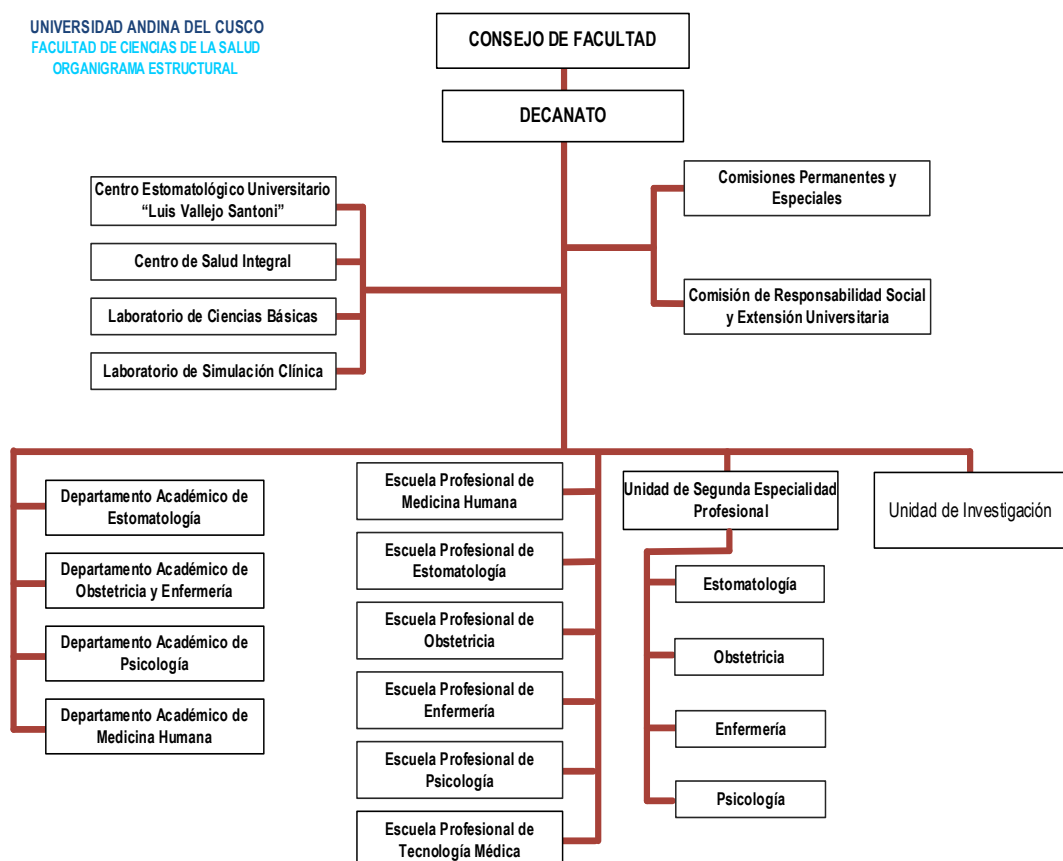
UNIVERSIDAD ANDINA DEL CUSCO
FACULTAD DE CIENCIAS DE LA SALUD
ORGANIGRAMA ESTRUCTURAL

CONSEJO DE FACULTAD

DECANATO

Centro Estomatológico Universitario "Luis Vallejo Santoni"

Centro de Salud Integral

Laboratorio de Ciencias Básicas

Laboratorio de Simulación Clínica

Comisiones Permanentes y Especiales

Comisión de Responsabilidad Social y Extensión Universitaria

Departamento Académico de Estomatología

Departamento Académico de Obstetricia y Enfermería

Departamento Académico de Psicología

Departamento Académico de Medicina Humana

Escuela Profesional de Medicina Humana

Escuela Profesional de Estomatología

Escuela Profesional de Obstetricia

Escuela Profesional de Enfermería

Escuela Profesional de Psicología

Escuela Profesional de Tecnología Médica

Unidad de Segunda Especialidad Profesional

Estomatología

Obstetricia

Enfermería

Psicología

Unidad de Investigación